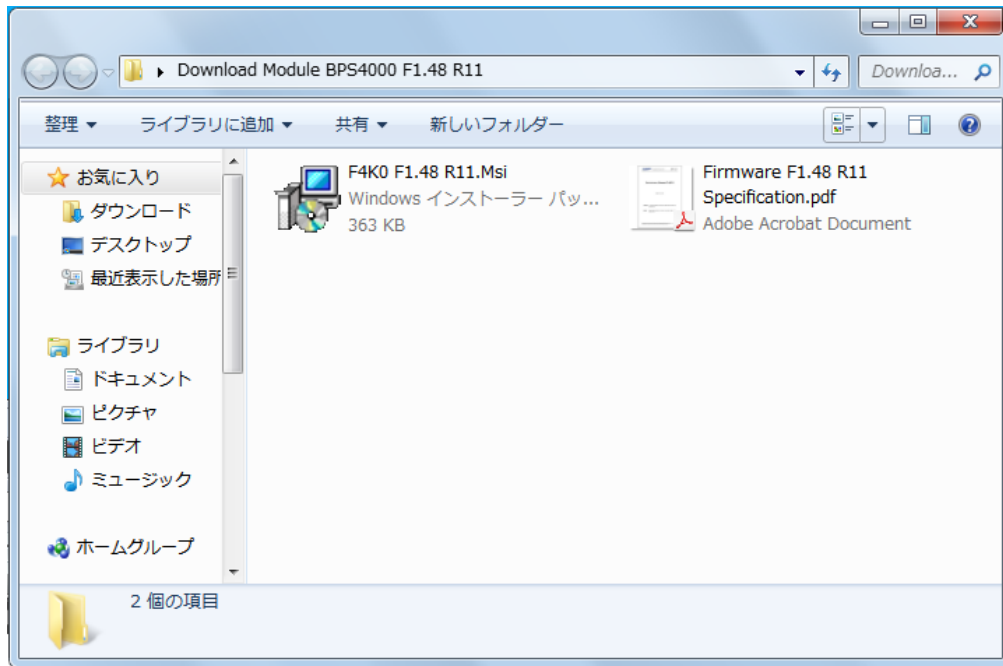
Download Module BPS4000 F1.48 R11

Downloa...

整理 ▾ ライブラリに追加 ▾ 共有 ▾ 新しいフォルダー

お気に入り
ダウンロード
デスクトップ
最近表示した場所

ライブラリ
ドキュメント
ピクチャ
ビデオ
ミュージック

ホームグループ

F4K0 F1.48 R11.Msi
Windows インストーラー パッ...
363 KB

Firmware F1.48 R11 Specification.pdf
Adobe Acrobat Document

2 個の項目